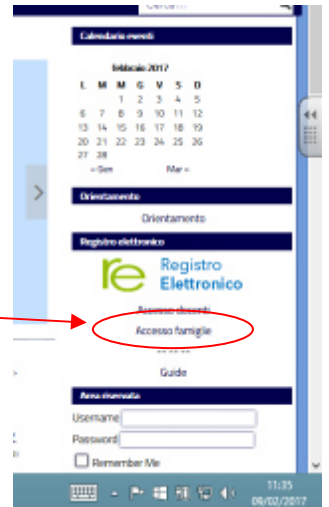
Cerca

Calendario eventi

febbraio 2017

| L | M | M | G | V | S | D |
|---|---|---|---|---|---|---|
| | | 1 | 2 | 3 | 4 | 5 |
| 6 | 7 | 8 | 9 | 10 | 11 | 12 |
| 13 | 14 | 15 | 16 | 17 | 18 | 19 |
| 20 | 21 | 22 | 23 | 24 | 25 | 26 |
| 27 | 28 | | | | | |

« Gen Mar »

Orientamento

Orientamento

Registro elettronico

re Registro Elettronico

Accesso docenti

Accesso famiglie

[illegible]

Guide

Area riservata

Username

Password

Remember Me

11:35
09/02/2017